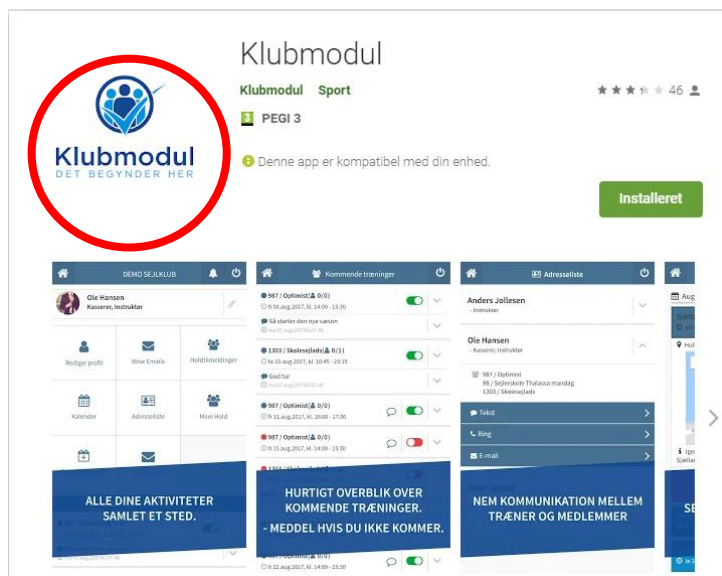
Klubmodul
DET BEGYNDER HER

Klubmodul

Klubmodul Sport

46

3 PEGI 3

Denne app er kompatibel med din enhed.

Installeret

DEMO SEJLKLUB

Ole Hansen
Kasserer, Instruktør

Rediger profil
Mine Emails
Holdtilmeldinger
Kalender
Adresseliste
Mine Hold

ALLE DINE AKTIVITETER SAMLET ET STED.

Kommende træninger

987 / Optimist 0/0
ti 08.aug.2017, kl. 14:00 - 15:30
Så starter den nye sæson

1303 / Skolesejlads 0/1
to 10.aug.2017, kl. 10:45 - 10:15
God tur

987 / Optimist 0/0
fr 11.aug.2017, kl. 16:00 - 17:30

987 / Optimist 0/0
ti 15.aug.2017, kl. 14:00 - 15:30

HURTIGT OVERBLIK OVER KOMMENDE TRÆNINGER.
- MEDDEL HVIS DU IKKE KOMMER.

987 / Optimist
ti 22.aug.2017, kl. 14:00 - 15:30

Adresseliste

Anders Jollesen
Instruktør

Ole Hansen
Kasserer, Instruktør

987 / Optimist
98 / Sejlerskole Thalassa mandag
1303 / Skolesejlads

Tekst
Ring
E-mail

NEM KOMMUNIKATION MELLEM TRÆNER OG MEDLEMMER

Aug

SE